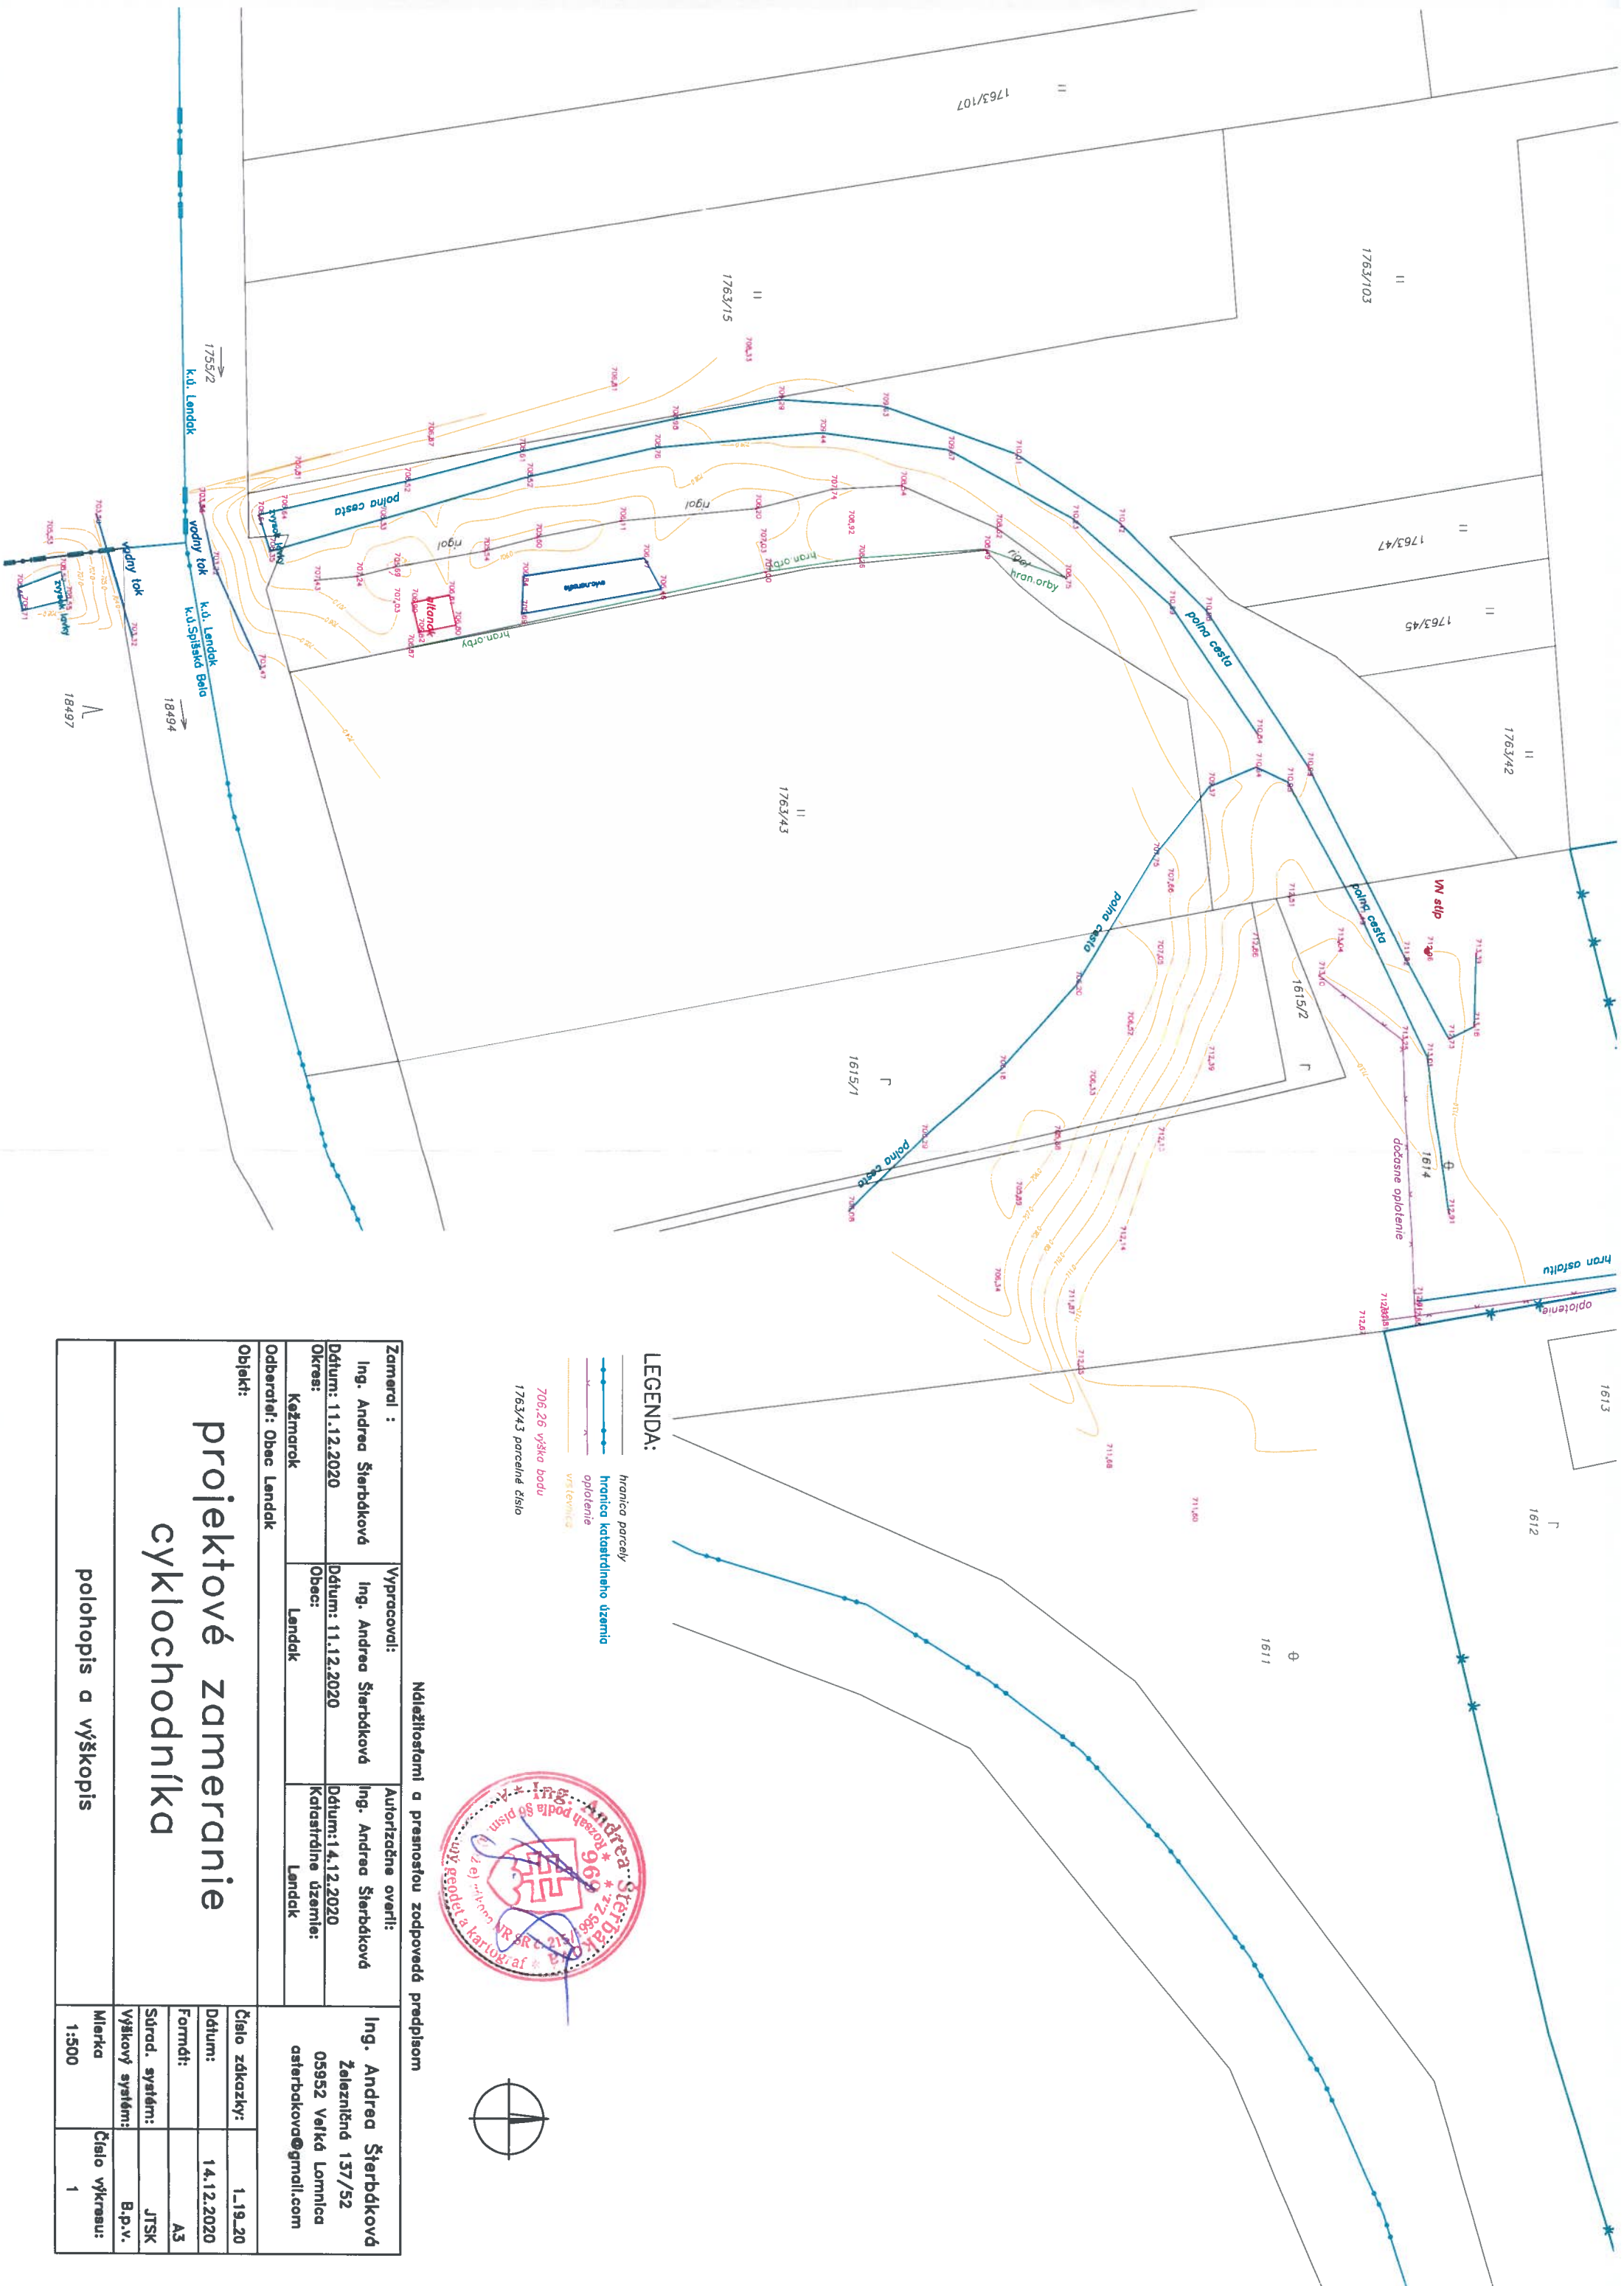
1763/107

1763/15

1763/103

1755/2
k.ú. Lendak

polná cesta

rigol

vodný tok

k.ú. Lendak
k.ú. Spišská Belá

18494

18497

1763/47

1763/45

1763/42

polná cesta

hran.orby

1763/43

VN stĺp

polná cesta

1615/2

1615/1

1614

dočasné oplotenie

hran asfaltu

oplotenie

1613

1612

1611

LEGENDA:
hranica parcely
hranica katastrálneho územia
oplotenie
vrstevnica
706,26 výška bodu
1763/43 parcelné číslo

Náležitosťami a presnosťou zodpovedá predpisom

| Zameral : Ing. Andrea Šterbáková | Vypracoval: Ing. Andrea Šterbáková | Autorizačne overil: Ing. Andrea Šterbáková | Ing. Andrea Šterbáková Železničná 137/52 05952 Veľká Lomnica asterbakova@gmail.com |
|---|---|---|---|
| Dátum: 11.12.2020 | Dátum: 11.12.2020 | Dátum:14.12.2020 | |
| Okres: Kežmarok | Obec: Lendak | Katastrálne územie: Lendak | |
| Odberateľ: Obec Lendak | | | Číslo zákazky: 1_19_20 |
| Objekt: projektové zameranie cyklochodníka | | | Dátum: 14.12.2020 |
| | | | Formát: A3 |
| | | | Súrad. systém: JTSK |
| | | | Výškový systém: B.p.v. |
| polohopis a výškopis | | | Mierka 1:500 | Číslo výkresu: 1 |

Ing. Andrea Šterbáková
Rozsah podľa §6 písm.
úradne oprávnený geodet a kartograf
969